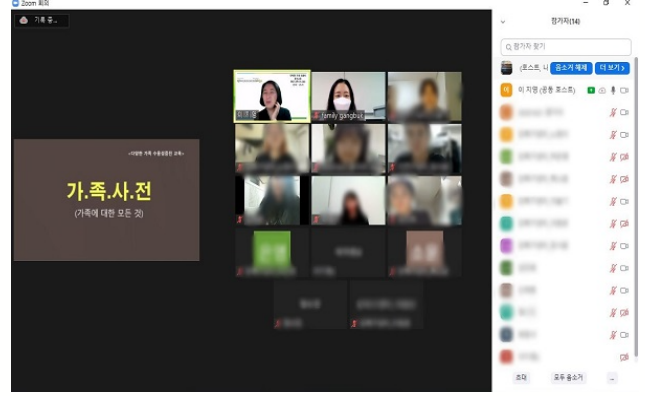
Zoom 회의

가족 공...

<다양한 가족 수용성증진 교육>

가.족.사.전

(가족에 대한 모든 것)

family gangbuk

참가자(14)

참가자 찾기

(호스트, 나)

음소거 해제

더 보기

이 지향 (공동 호스트)

초대

모두 음소거

...